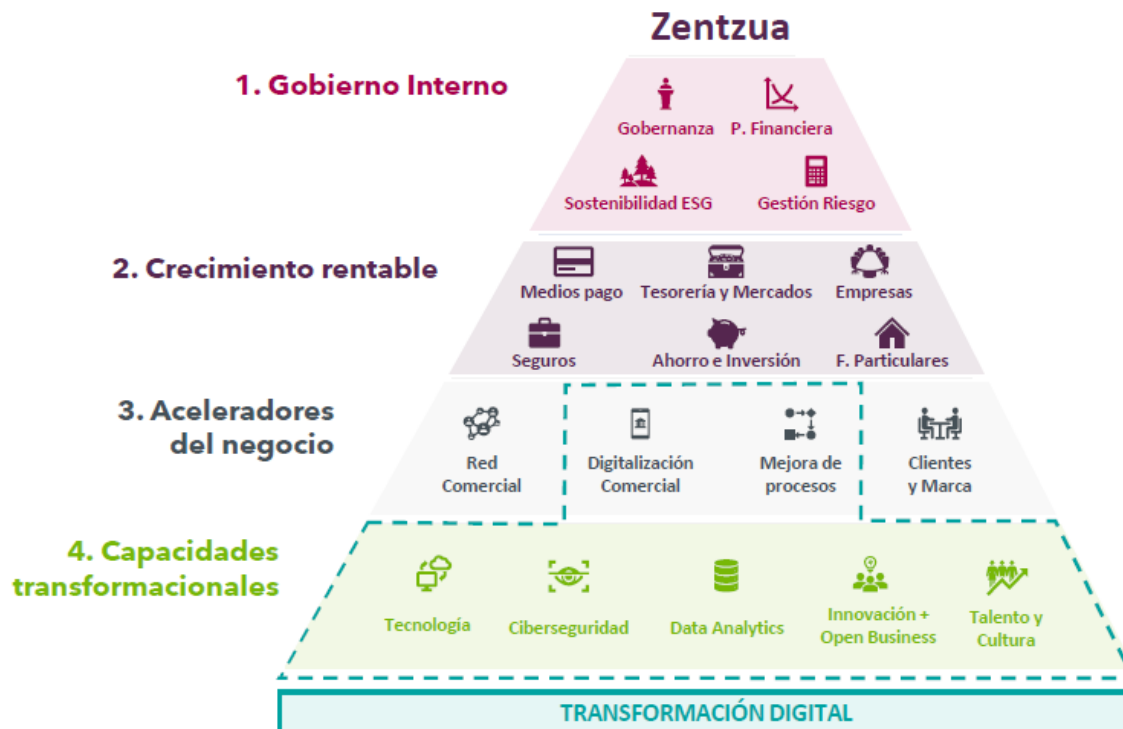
Zentzua

1. Gobierno Interno

Gobernanza
P. Financiera
Sostenibilidad ESG
Gestión Riesgo

2. Crecimiento rentable

Medios pago
Tesorería y Mercados
Empresas
Seguros
Ahorro e Inversión
F. Particulares

3. Aceleradores del negocio

Red Comercial
Digitalización Comercial
Mejora de procesos
Clientes y Marca

4. Capacidades transformacionales

Tecnología
Ciberseguridad
Data Analytics
Innovación + Open Business
Talento y Cultura

TRANSFORMACIÓN DIGITAL